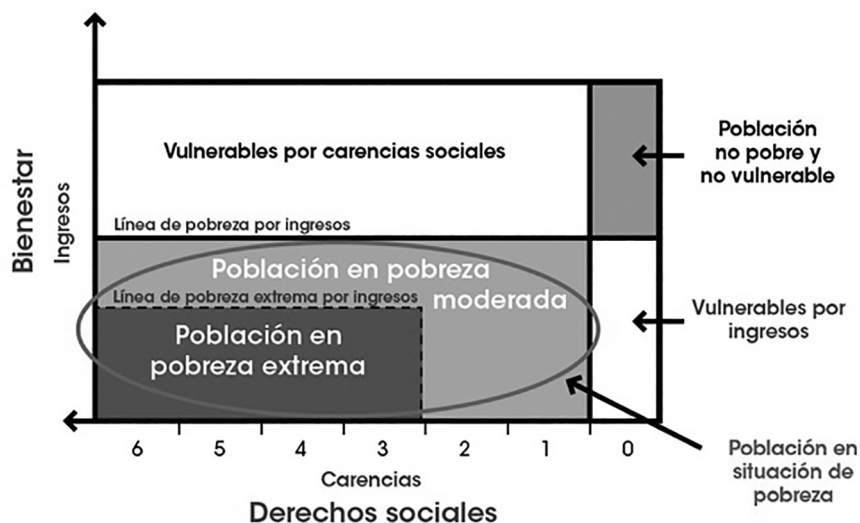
Bienestar

Ingresos

Vulnerables por carencias sociales

Población no pobre y no vulnerable

Línea de pobreza por ingresos

Población en pobreza moderada

Línea de pobreza extrema por ingresos

Población en pobreza extrema

Vulnerables por ingresos

Población en situación de pobreza

6 5 4 3 2 1 0

Carencias

Derechos sociales